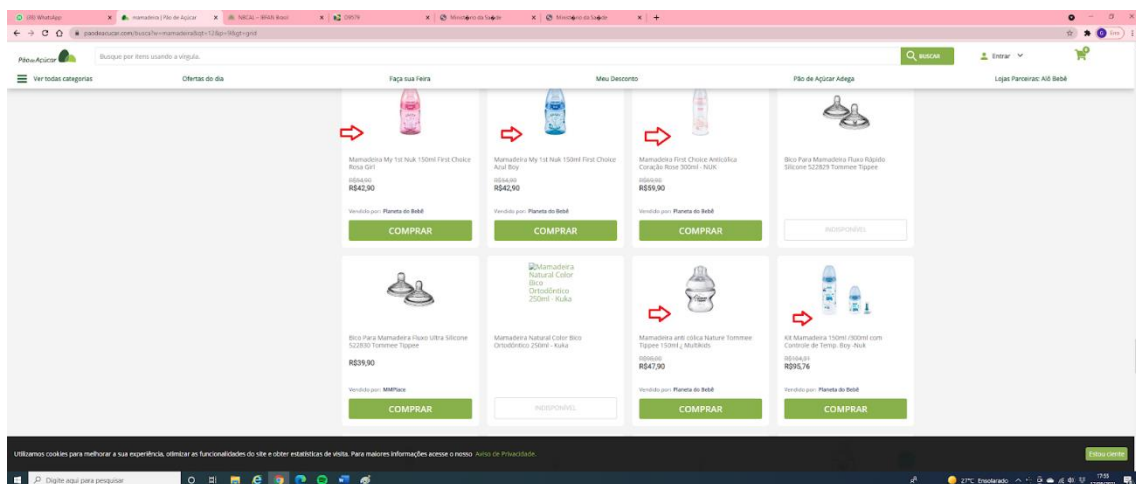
(30) WhatsApp | mamadeira | Pão de Açúcar | NBCAL – IBFAN Brasil | D9579 | Ministério da Saúde | Ministério da Saúde | +

paodeacucar.com/busca?w=mamadeira&qt=12&p=0&gt=grid

Pão de Açúcar | Busque por itens usando a vírgula. | BUSCAR | Entrar

Ver todas categorias | Ofertas do dia | Faça sua Feira | Meu Desconto | Pão de Açúcar Adega | Lojas Parceiras: Alô Bebê

Mamadeira My 1st Nuk 150ml First Choice Rosa Girl
R$54,90
R$42,90
Vendido por: Planeta do Bebê
COMPRAR

Mamadeira My 1st Nuk 150ml First Choice Azul Boy
R$54,90
R$42,90
Vendido por: Planeta do Bebê
COMPRAR

Mamadeira First Choice Anticólica Coração Rose 300ml - NUK
R$69,90
R$59,90
Vendido por: Planeta do Bebê
COMPRAR

Bico Para Mamadeira Fluxo Rápido Silicone 522829 Tommee Tippee
INDISPONÍVEL

Bico Para Mamadeira Fluxo Ultra Silicone 522830 Tommee Tippee
R$39,90
Vendido por: MMPlace
COMPRAR

Mamadeira Natural Color Bico Ortodôntico 250ml - Kuka
Mamadeira Natural Color Bico Ortodôntico 250ml - Kuka
INDISPONÍVEL

Mamadeira anti cólica Nature Tommee Tippee 150ml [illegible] Multikids
R$59,00
R$47,90
Vendido por: Planeta do Bebê
COMPRAR

Kit Mamadeira 150ml /300ml com Controle de Temp. Boy -Nuk
R$104,31
R$95,76
Vendido por: Planeta do Bebê
COMPRAR

Utilizamos cookies para melhorar a sua experiência, otimizar as funcionalidades do site e obter estatísticas de visita. Para maiores informações acesse o nosso Aviso de Privacidade. | Estou ciente

Digite aqui para pesquisar | 27°C Ensolarado | 17:55